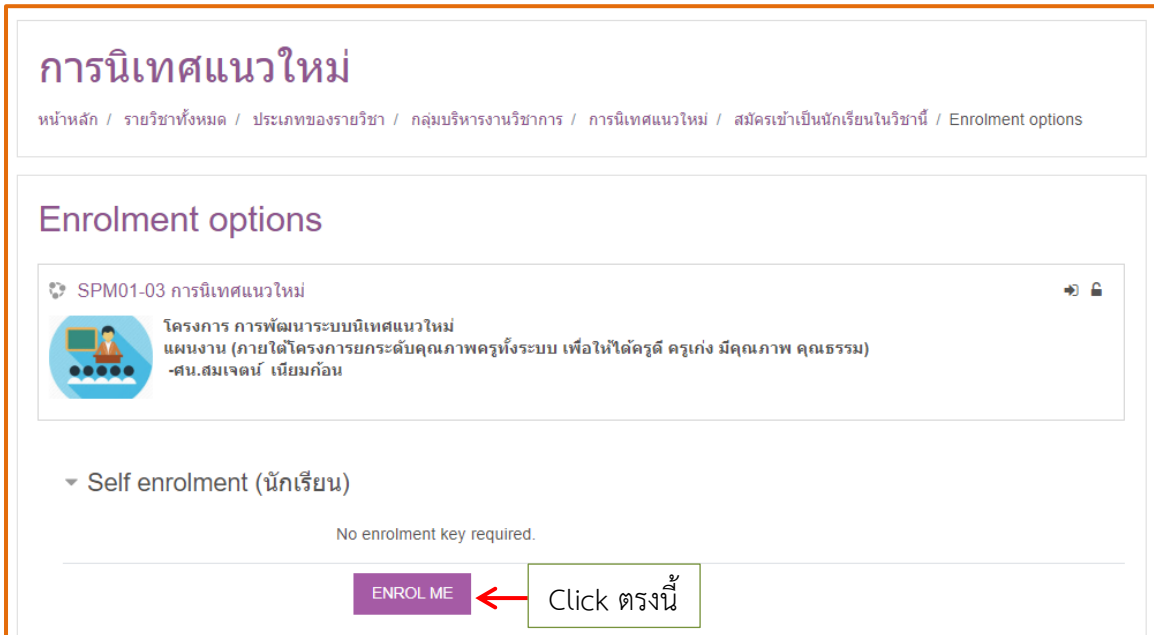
การนิเทศแนวใหม่

หน้าหลัก / รายวิชาทั้งหมด / ประเภทของรายวิชา / กลุ่มบริหารงานวิชาการ / การนิเทศแนวใหม่ / สมัครเข้าเป็นนักเรียนในวิชานี้ / Enrolment options

Enrolment options

SPM01-03 การนิเทศแนวใหม่

โครงการ การพัฒนาระบบนิเทศแนวใหม่
แผนงาน (ภายใต้โครงการยกระดับคุณภาพครูทั้งระบบ เพื่อให้ได้ครูดี ครูเก่ง มีคุณภาพ คุณธรรม)
-ศน.สมเจตน์ เนียมก้อน

Self enrolment (นักเรียน)

No enrolment key required.

ENROL ME

Click ตรงนี้